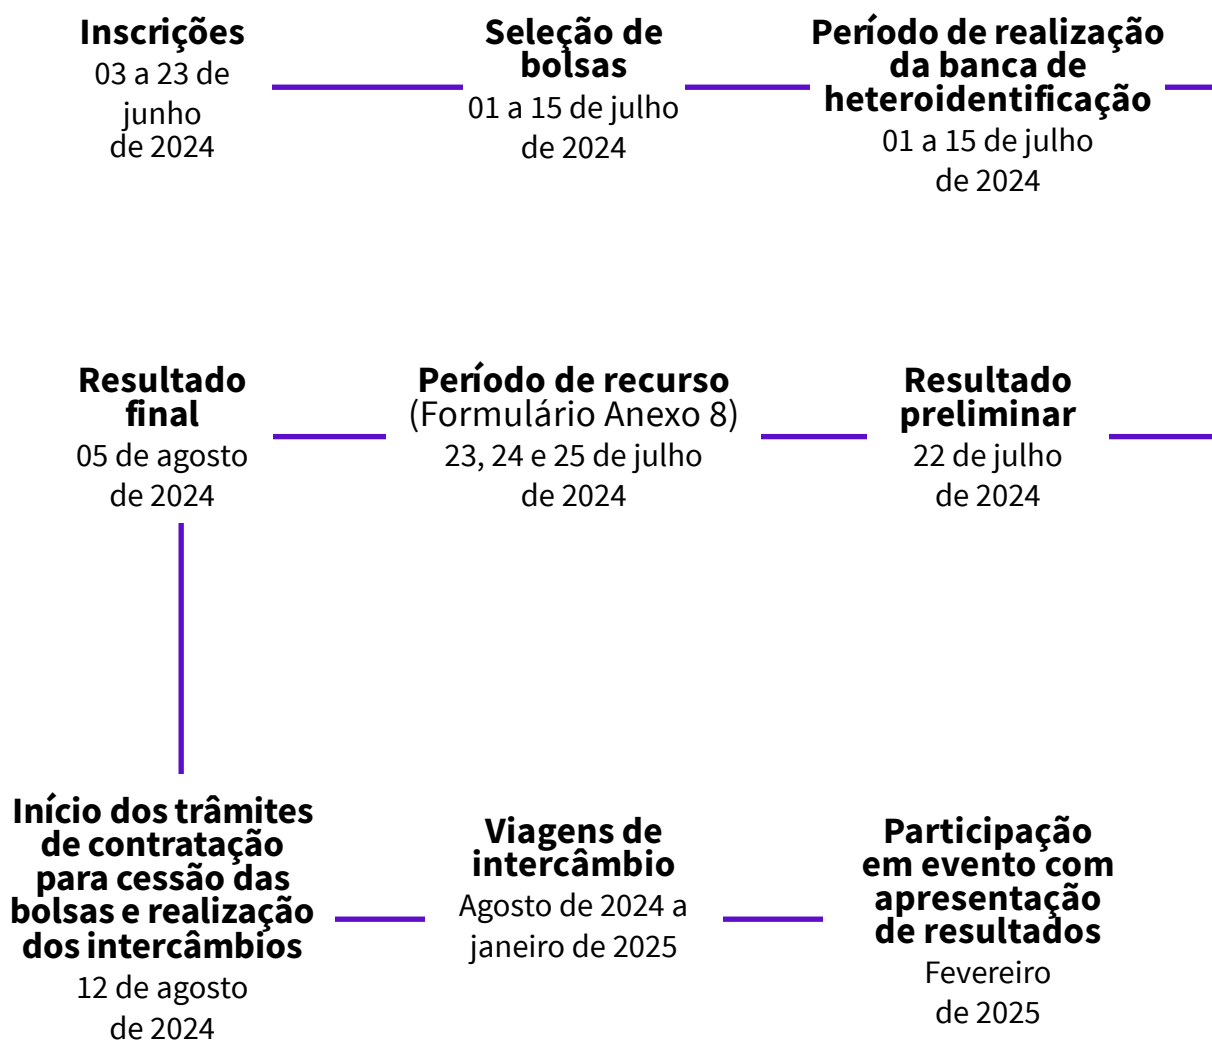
Inscrições
03 a 23 de junho de 2024

Seleção de bolsas
01 a 15 de julho de 2024

Período de realização da banca de heteroidentificação
01 a 15 de julho de 2024

Resultado final
05 de agosto de 2024

Período de recurso
(Formulário Anexo 8)
23, 24 e 25 de julho de 2024

Resultado preliminar
22 de julho de 2024

Início dos trâmites de contratação para cessão das bolsas e realização dos intercâmbios
12 de agosto de 2024

Viagens de intercâmbio
Agosto de 2024 a janeiro de 2025

Participação em evento com apresentação de resultados
Fevereiro de 2025